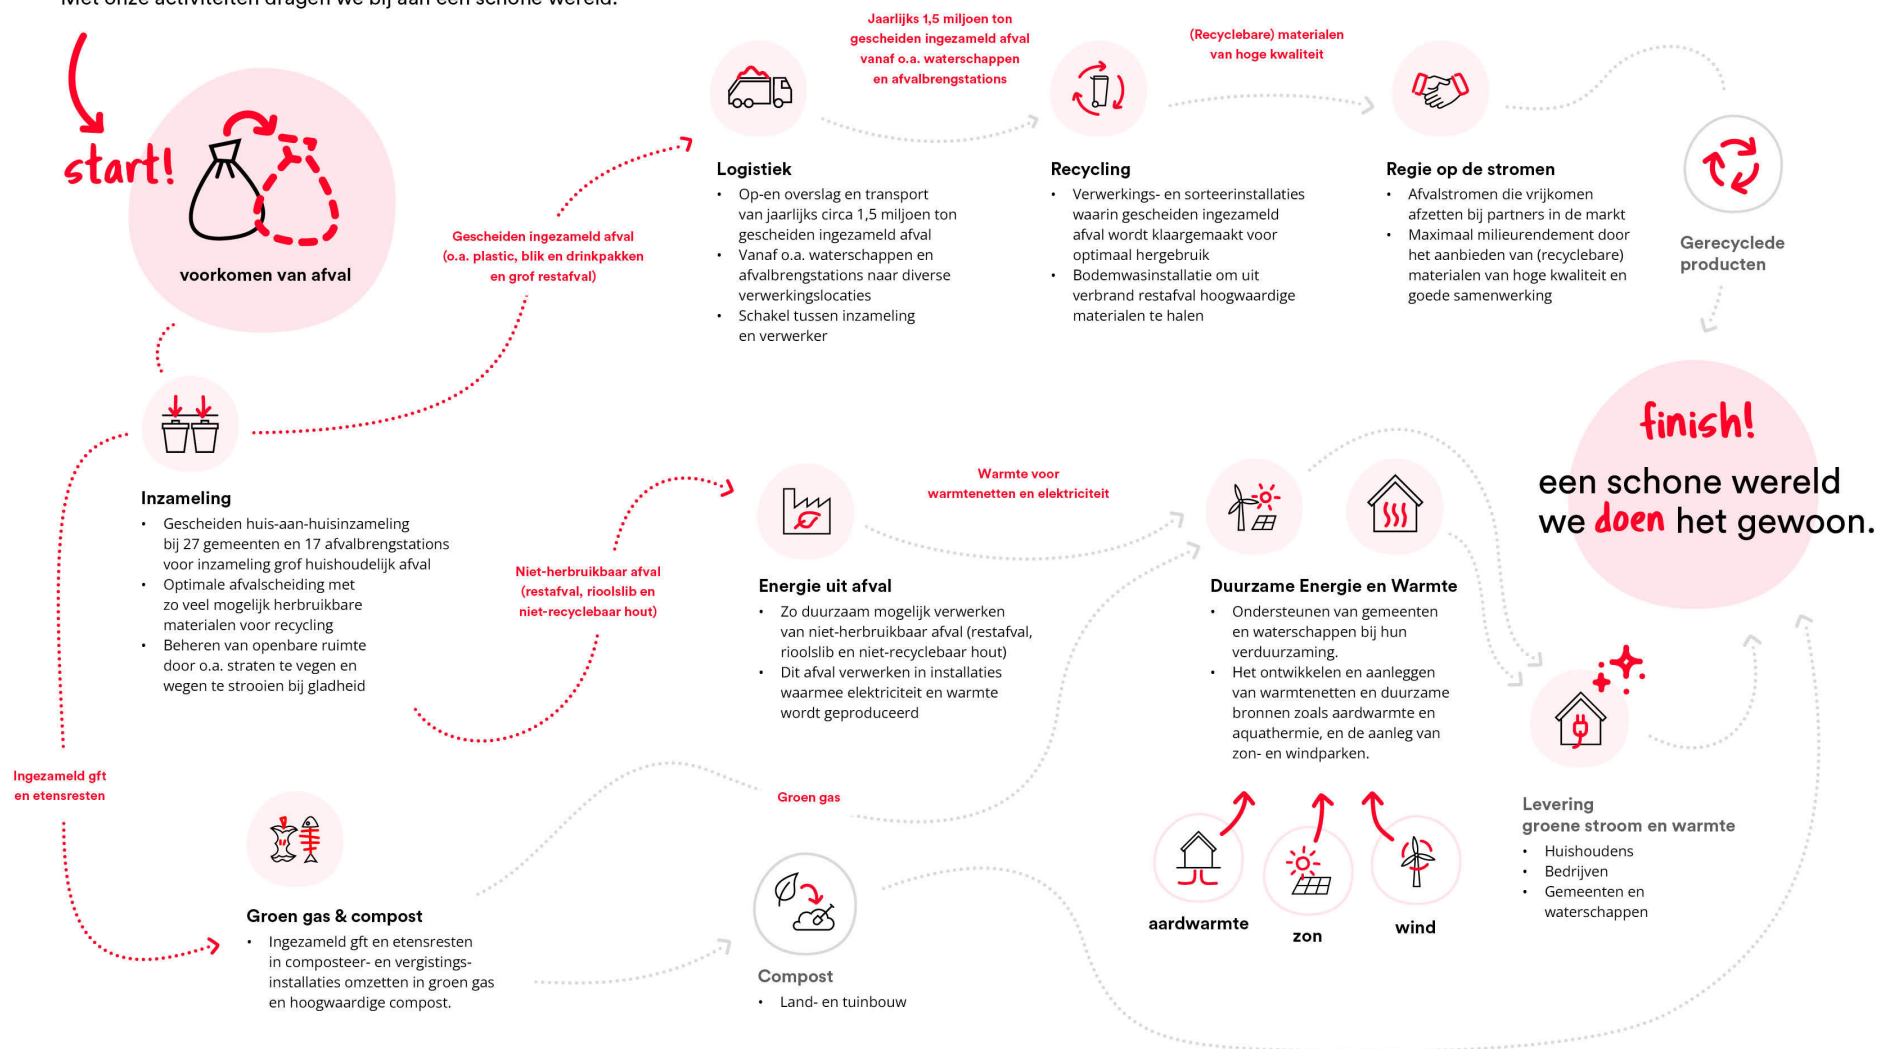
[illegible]

start!

voorkomen van afval

Gescheiden ingezameld afval (o.a. plastic, blik en drinkpakken en grof restafval)

Jaarlijks 1,5 miljoen ton gescheiden ingezameld afval vanaf o.a. waterschappen en afvalbrengstations

Logistiek
- Op-en overslag en transport van jaarlijks circa 1,5 miljoen ton gescheiden ingezameld afval
- Vanaf o.a. waterschappen en afvalbrengstations naar diverse verwerkingslocaties
- Schakel tussen inzameling en verwerker

(Recyclebare) materialen van hoge kwaliteit

Recycling
- Verwerkings- en sorteerinstallaties waarin gescheiden ingezameld afval wordt klaargemaakt voor optimaal hergebruik
- Bodemwasinstallatie om uit verbrand restafval hoogwaardige materialen te halen

Regie op de stromen
- Afvalstromen die vrijkomen afzetten bij partners in de markt
- Maximaal milieurendement door het aanbieden van (recyclebare) materialen van hoge kwaliteit en goede samenwerking

Gerecyclede producten

Inzameling
- Gescheiden huis-aan-huisinzameling bij 27 gemeenten en 17 afvalbrengstations voor inzameling grof huishoudelijk afval
- Optimale afvalscheiding met zo veel mogelijk herbruikbare materialen voor recycling
- Beheren van openbare ruimte door o.a. straten te vegen en wegen te strooien bij gladheid

Niet-herbruikbaar afval (restafval, rioolslib en niet-recyclebaar hout)

Warmte voor warmtenetten en elektriciteit

Energie uit afval
- Zo duurzaam mogelijk verwerken van niet-herbruikbaar afval (restafval, rioolslib en niet-recyclebaar hout)
- Dit afval verwerken in installaties waarmee elektriciteit en warmte wordt geproduceerd

Duurzame Energie en Warmte
- Ondersteunen van gemeenten en waterschappen bij hun verduurzaming.
- Het ontwikkelen en aanleggen van warmtenetten en duurzame bronnen zoals aardwarmte en aquathermie, en de aanleg van zon- en windparken.

finish!
een schone wereld we doen het gewoon.

Ingezameld gft en etensresten

Groen gas

Groen gas & compost
- Ingezameld gft en etensresten in composteer- en vergistings-installaties omzetten in groen gas en hoogwaardige compost.

Compost
- Land- en tuinbouw

aardwarmte

zon

wind

Levering groene stroom en warmte
- Huishoudens
- Bedrijven
- Gemeenten en waterschappen